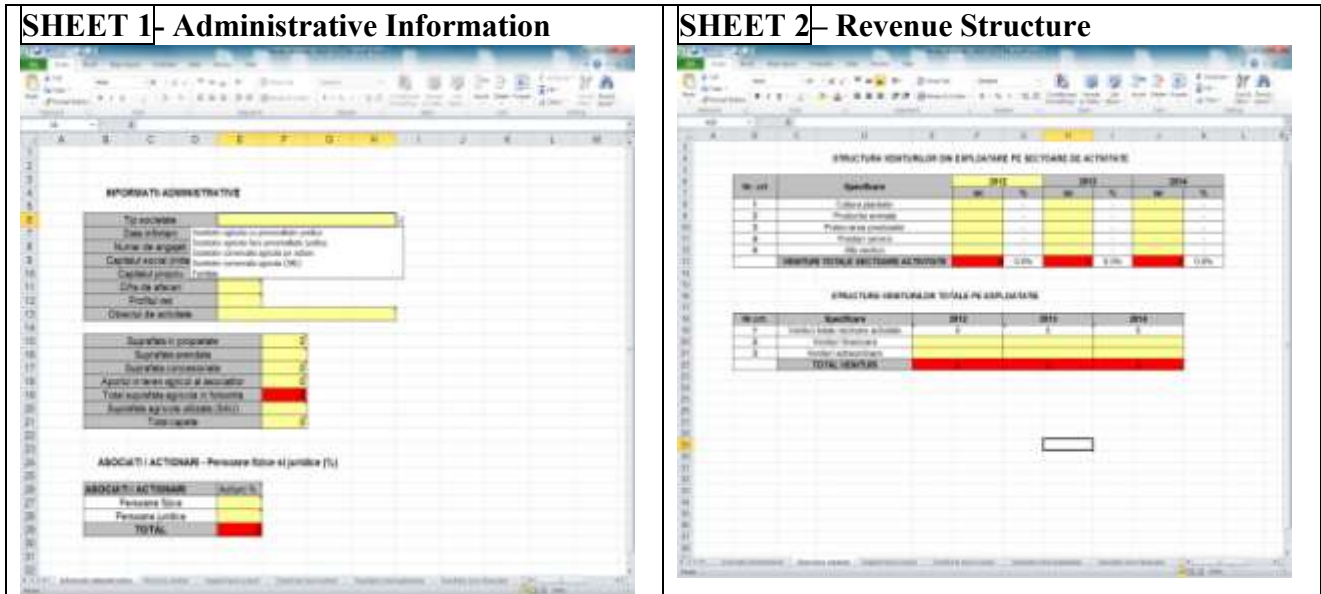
| SHEET 1- Administrative Information | SHEET 2– Revenue Structure |
|---|---|

INFORMATII ADMINISTRATIVE

Tip societate
Data infiintarii
Numar de angajati
Capitalul social
Capitalul propriu
Cifra de afaceri
Profitul net
Obiectul de activitate

Societate agricola cu personalitate juridica
Societate agricola fara personalitate juridica
Societate comerciala agricola pe actiuni
Societate comerciala agricola (SRL)
Familiala

Suprafata in proprietate
Suprafata arendata
Suprafata concesionata
Aportul in teren agricol al asociatilor
Total suprafata agricola in folosinta
Suprafata agricola utilizata (SAU)
Total capete

ASOCIATI / ACTIONARI - Persoane fizice si juridice (%)

| ASOCIATI / ACTIONARI | Actiuni % |
|---|---|
| Persoane fizice | |
| Persoane juridice | |
| TOTAL | |

STRUCTURA VENITURILOR DIN EXPLOATARE PE SECTOARE DE ACTIVITATE

| Nr. crt. | Specificare | 2012 lei | % | 2013 lei | % | 2014 lei | % |
|---|---|---|---|---|---|---|---|
| 1 | Cultura plantelor | | - | | - | | - |
| 2 | Productie animala | | - | | - | | - |
| 3 | Prelucrarea produselor | | - | | - | | - |
| 4 | Prestari servicii | | - | | - | | - |
| 5 | Alte venituri | | - | | - | | - |
| | VENITURI TOTALE SECTOARE ACTIVITATE | | 0,0% | | 0,0% | | 0,0% |

STRUCTURA VENITURILOR TOTALE PE EXPLOATATIE

| Nr. crt. | Specificare | 2012 | 2013 | 2014 |
|---|---|---|---|---|
| 1 | Venituri totale sectoare activitate | 0 | 0 | 0 |
| 2 | Venituri financiare | | | |
| 3 | Venituri extraordinare | | | |
| | TOTAL VENITURI | | | |